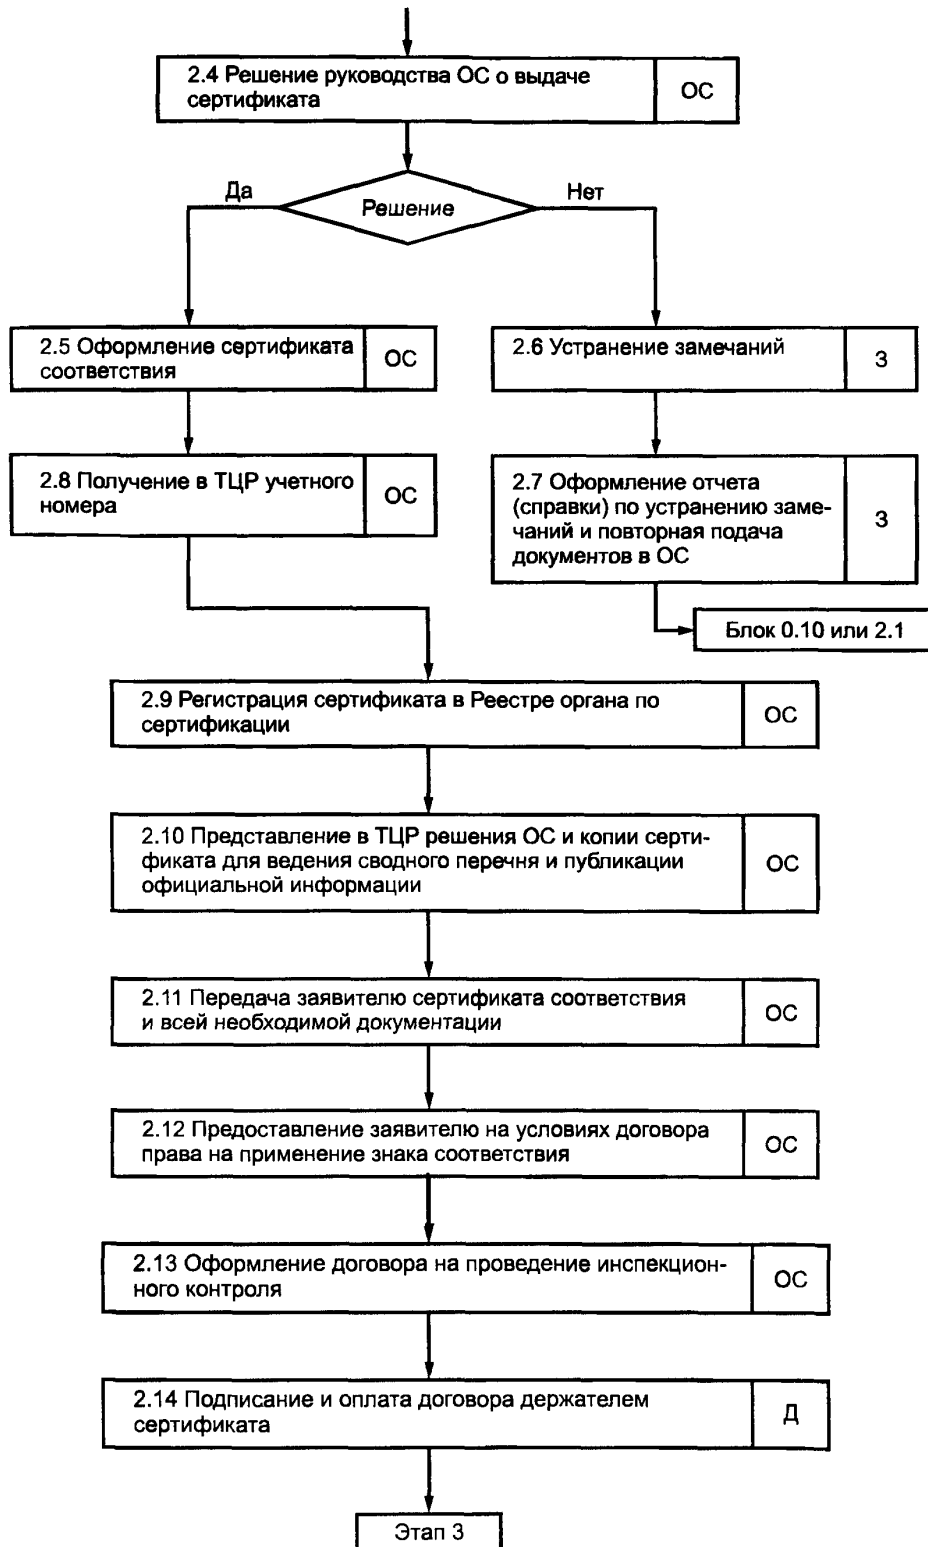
2.4 Решение руководства ОС о выдаче сертификата | ОС

Да
Решение
Нет

2.5 Оформление сертификата соответствия | ОС

2.6 Устранение замечаний | З

2.8 Получение в ТЦР учетного номера | ОС

2.7 Оформление отчета (справки) по устранению замечаний и повторная подача документов в ОС | З

Блок 0.10 или 2.1

2.9 Регистрация сертификата в Реестре органа по сертификации | ОС

2.10 Представление в ТЦР решения ОС и копии сертификата для ведения сводного перечня и публикации официальной информации | ОС

2.11 Передача заявителю сертификата соответствия и всей необходимой документации | ОС

2.12 Предоставление заявителю на условиях договора права на применение знака соответствия | ОС

2.13 Оформление договора на проведение инспекционного контроля | ОС

2.14 Подписание и оплата договора держателем сертификата | Д

Этап 3